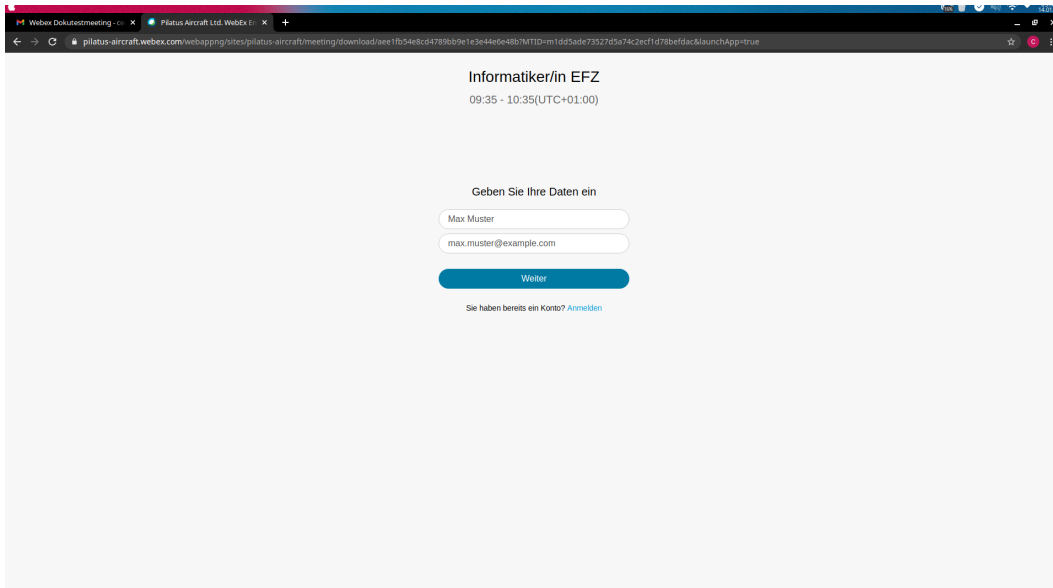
Webex Dokutestmeeting - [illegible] ×
Pilatus Aircraft Ltd. WebEx En ×
+

pilatus-aircraft.webex.com/webappng/sites/pilatus-aircraft/meeting/download/aee1fb54e8cd4789bb9e1e3e44e6e48b?MTID=m1dd5ade73527d5a74c2ecf1d78befdac&launchApp=true

Informatiker/in EFZ
09:35 - 10:35(UTC+01:00)

Geben Sie Ihre Daten ein

Max Muster
max.muster@example.com

Weiter

Sie haben bereits ein Konto? Anmelden